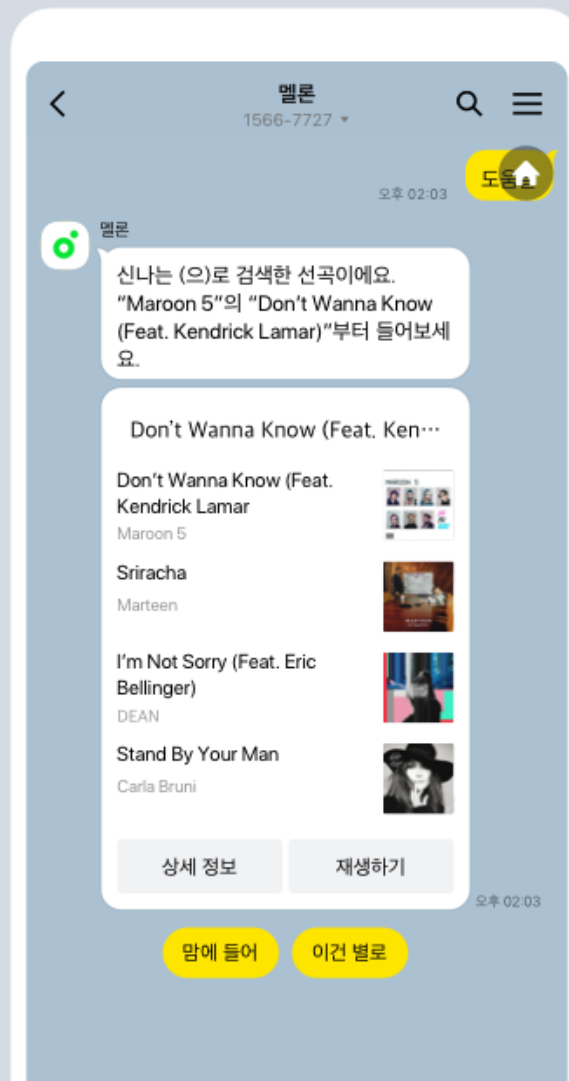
멜론
1566-7727

도움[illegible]

오후 02:03

멜론

신나는 (으)로 검색한 선곡이에요. “Maroon 5”의 “Don’t Wanna Know (Feat. Kendrick Lamar)”부터 들어보세요.

Don’t Wanna Know (Feat. Ken…

Don’t Wanna Know (Feat. Kendrick Lamar
Maroon 5

Sriracha
Marteen

I’m Not Sorry (Feat. Eric Bellinger)
DEAN

Stand By Your Man
Carla Bruni

상세 정보

재생하기

오후 02:03

맘에 들어

이건 별로